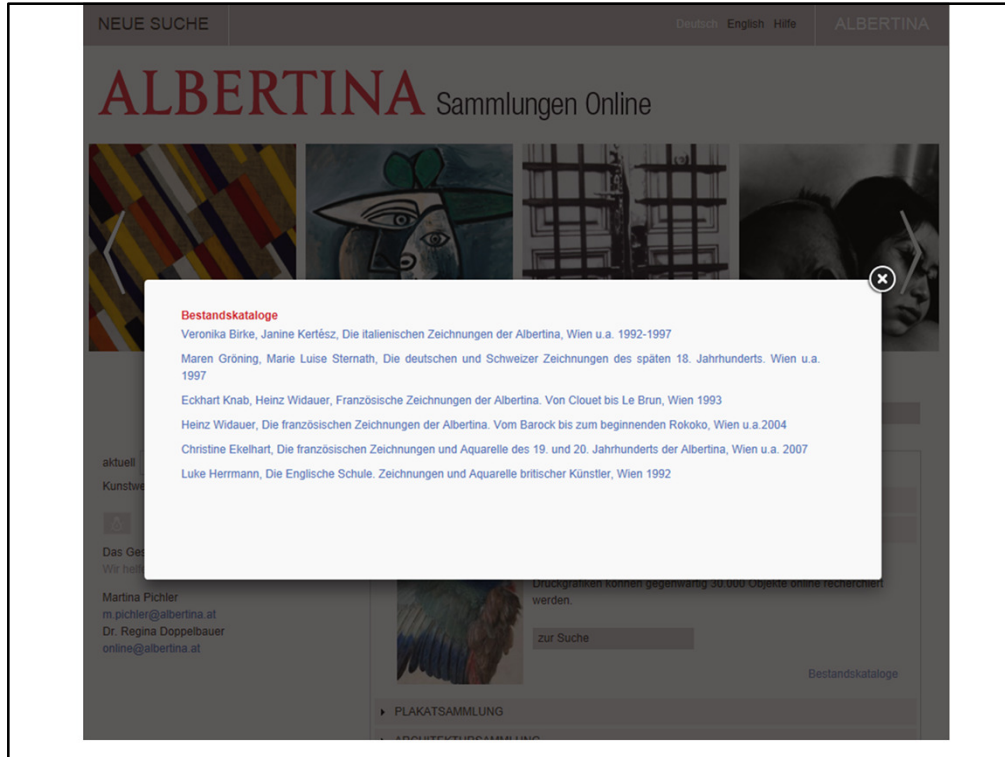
NEUE SUCHE

Deutsch English Hilfe

ALBERTINA

ALBERTINA Sammlungen Online

Bestandskataloge

Veronika Birke, Janine Kertész, Die italienischen Zeichnungen der Albertina, Wien u.a. 1992-1997

Maren Gröning, Marie Luise Sternath, Die deutschen und Schweizer Zeichnungen des späten 18. Jahrhunderts. Wien u.a. 1997

Eckhart Knab, Heinz Widauer, Französische Zeichnungen der Albertina. Von Clouet bis Le Brun, Wien 1993

Heinz Widauer, Die französischen Zeichnungen der Albertina. Vom Barock bis zum beginnenden Rokoko, Wien u.a.2004

Christine Ekelhart, Die französischen Zeichnungen und Aquarelle des 19. und 20. Jahrhunderts der Albertina, Wien u.a. 2007

Luke Herrmann, Die Englische Schule. Zeichnungen und Aquarelle britischer Künstler, Wien 1992

aktuell

Kunstwe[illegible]

Das Ges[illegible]

Wir helf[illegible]

Martina Pichler
m.pichler@albertina.at
Dr. Regina Doppelbauer
online@albertina.at

Druckgrafiken können gegenwärtig 30.000 Objekte online recherchiert werden.

zur Suche

Bestandskataloge

PLAKATSAMMLUNG

ARCHITEKTURSAMMLUNG